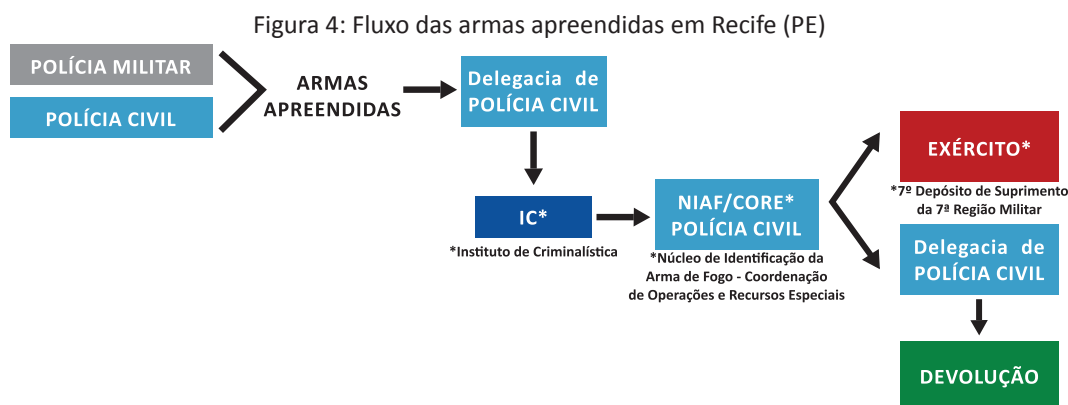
Figura 4: Fluxo das armas apreendidas em Recife (PE)

POLÍCIA MILITAR

POLÍCIA CIVIL

ARMAS APREENDIDAS

Delegacia de POLÍCIA CIVIL

IC*

*Instituto de Criminalística

NIAF/CORE* POLÍCIA CIVIL

*Núcleo de Identificação da Arma de Fogo - Coordenação de Operações e Recursos Especiais

EXÉRCITO*

*7º Depósito de Suprimento da 7ª Região Militar

Delegacia de POLÍCIA CIVIL

DEVOLUÇÃO